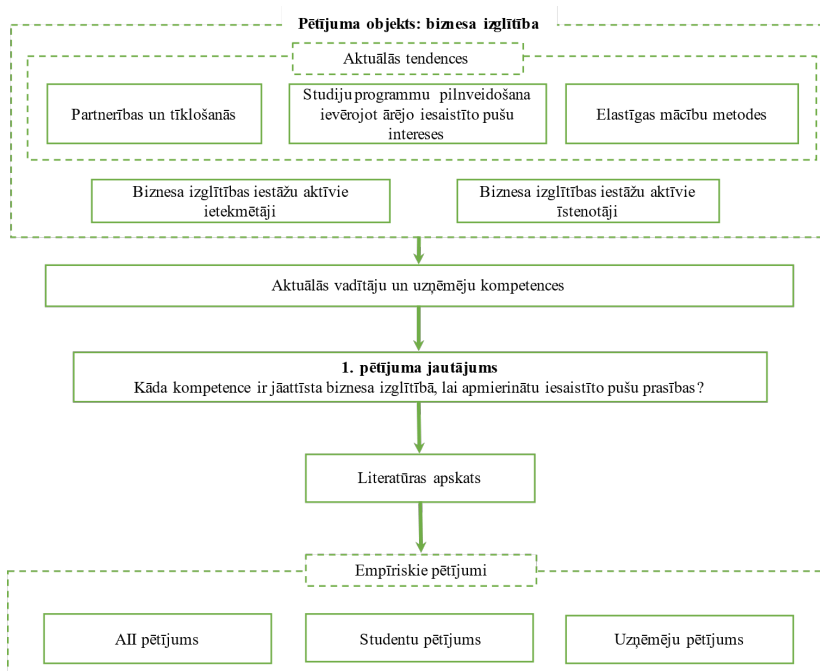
**Pētījuma objekts: biznesa izglītība**

Aktuālās tendences

Partnerības un tīklošanās

Studiju programmu pilnveidošana ievērojot ārējo iesaistīto pušu intereses

Elastīgas mācību metodes

Biznesa izglītības iestāžu aktīvie ietekmētāji

Biznesa izglītības iestāžu aktīvie īstenotāji

Aktuālās vadītāju un uzņēmēju kompetences

**1. pētījuma jautājums**
Kāda kompetence ir jāattīsta biznesa izglītībā, lai apmierinātu iesaistīto pušu prasības?

Literatūras apskats

Empīriskie pētījumi

AII pētījums

Studentu pētījums

Uzņēmēju pētījums